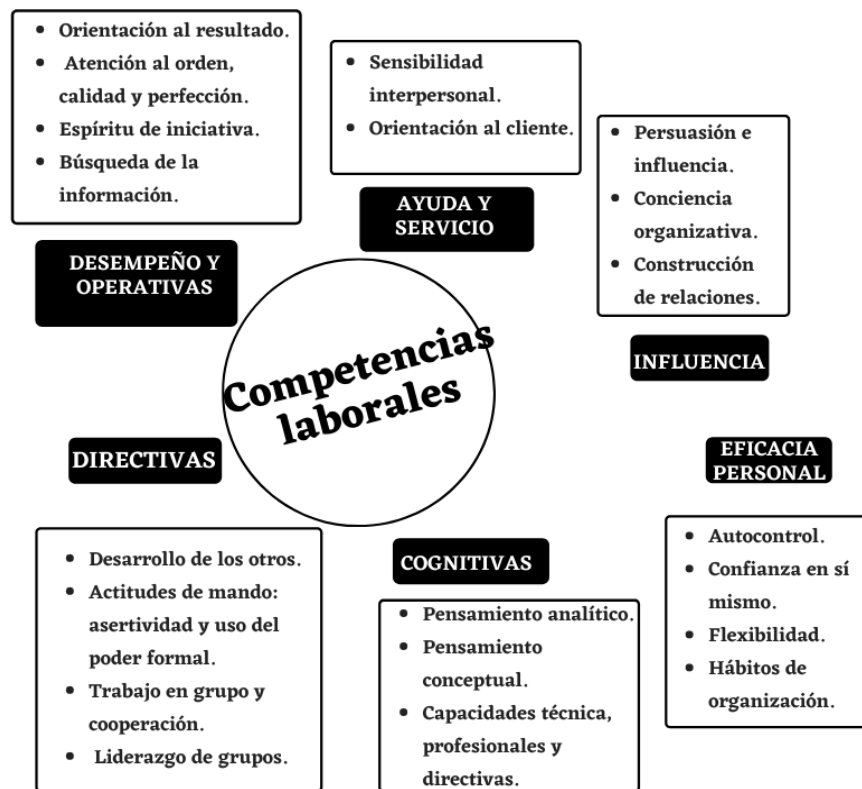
- Orientación al resultado.
- Atención al orden, calidad y perfección.
- Espíritu de iniciativa.
- Búsqueda de la información.

DESEMPEÑO Y OPERATIVAS

- Sensibilidad interpersonal.
- Orientación al cliente.

AYUDA Y SERVICIO

- Persuasión e influencia.
- Conciencia organizativa.
- Construcción de relaciones.

INFLUENCIA

Competencias laborales

DIRECTIVAS

EFICACIA PERSONAL

- Desarrollo de los otros.
- Actitudes de mando: asertividad y uso del poder formal.
- Trabajo en grupo y cooperación.
- Liderazgo de grupos.

COGNITIVAS

- Pensamiento analítico.
- Pensamiento conceptual.
- Capacidades técnica, profesionales y directivas.

- Autocontrol.
- Confianza en sí mismo.
- Flexibilidad.
- Hábitos de organización.